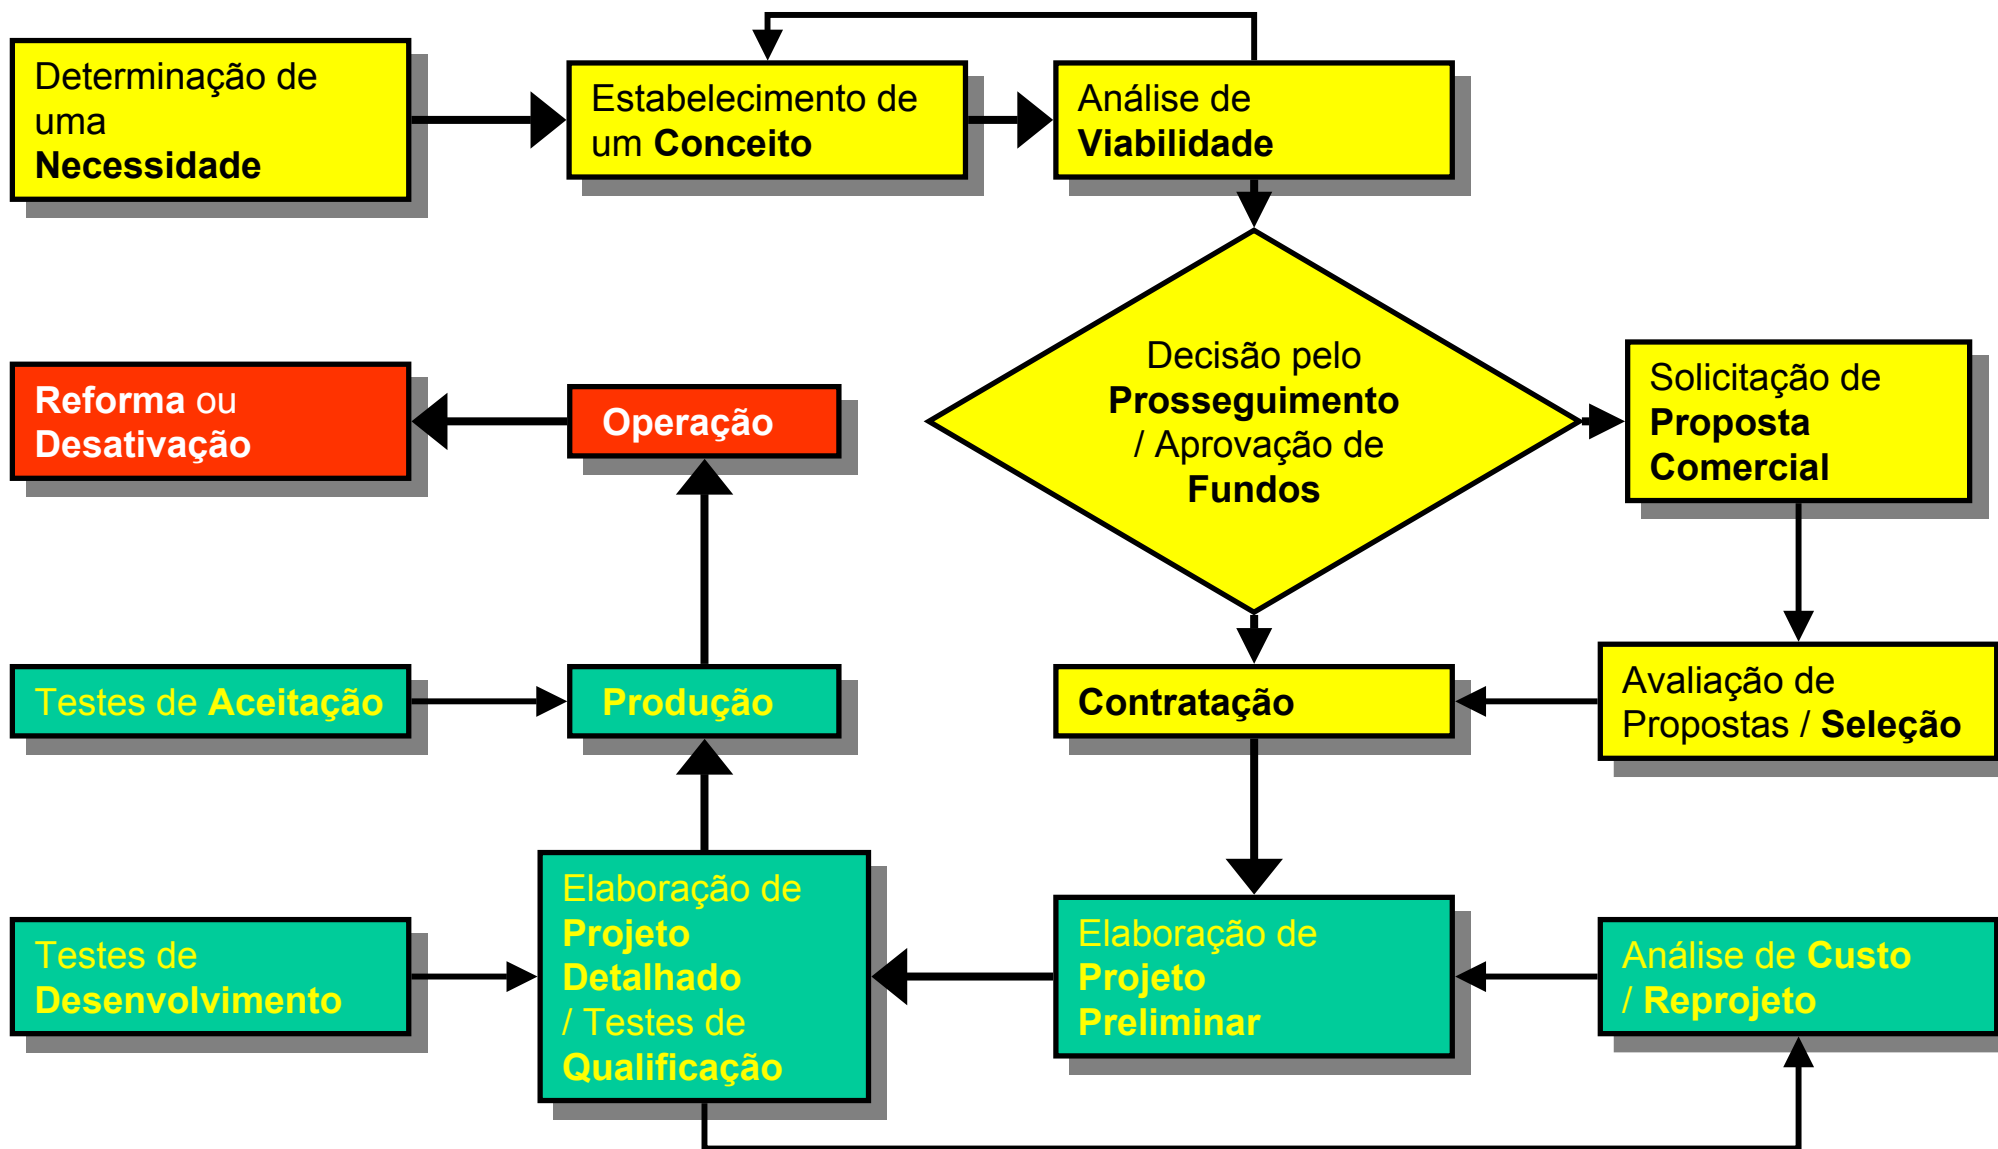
Determinação de uma **Necessidade**

Estabelecimento de um **Conceito**

Análise de **Viabilidade**

Decisão pelo **Prosseguimento** / Aprovação de **Fundos**

Solicitação de **Proposta Comercial**

**Reforma** ou **Desativação**

**Operação**

Testes de **Aceitação**

**Produção**

**Contratação**

Avaliação de Propostas / **Seleção**

Testes de **Desenvolvimento**

Elaboração de **Projeto Detalhado** / Testes de **Qualificação**

Elaboração de **Projeto Preliminar**

Análise de **Custo** / **Reprojeto**